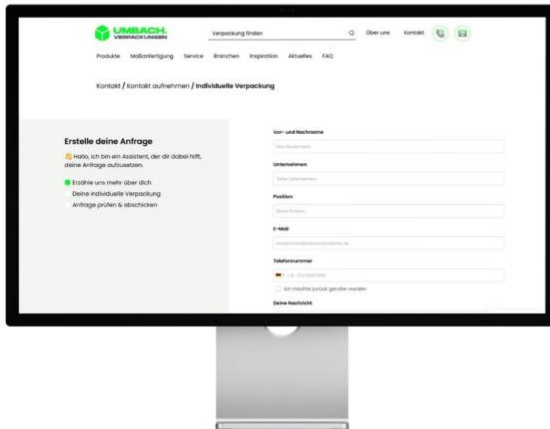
UMBACH. VERPACKUNGEN

Verpackung finden

Über uns Kontakt

Produkte Maßanfertigung Service Branchen Inspiration Aktuelles FAQ

Kontakt / Kontakt aufnehmen / Individuelle Verpackung

Erstelle deine Anfrage

👋 Hallo, ich bin ein Assistent, der dir dabei hilft, deine Anfrage aufzusetzen.

Erzähle uns mehr über dich

Deine individuelle Verpackung

Anfrage prüfen & abschicken

Vor- und Nachname

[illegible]

Unternehmen

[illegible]

Position

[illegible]

E-Mail

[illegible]

Telefonnummer

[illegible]

Ich möchte zurück gerufen werden

Deine Nachricht